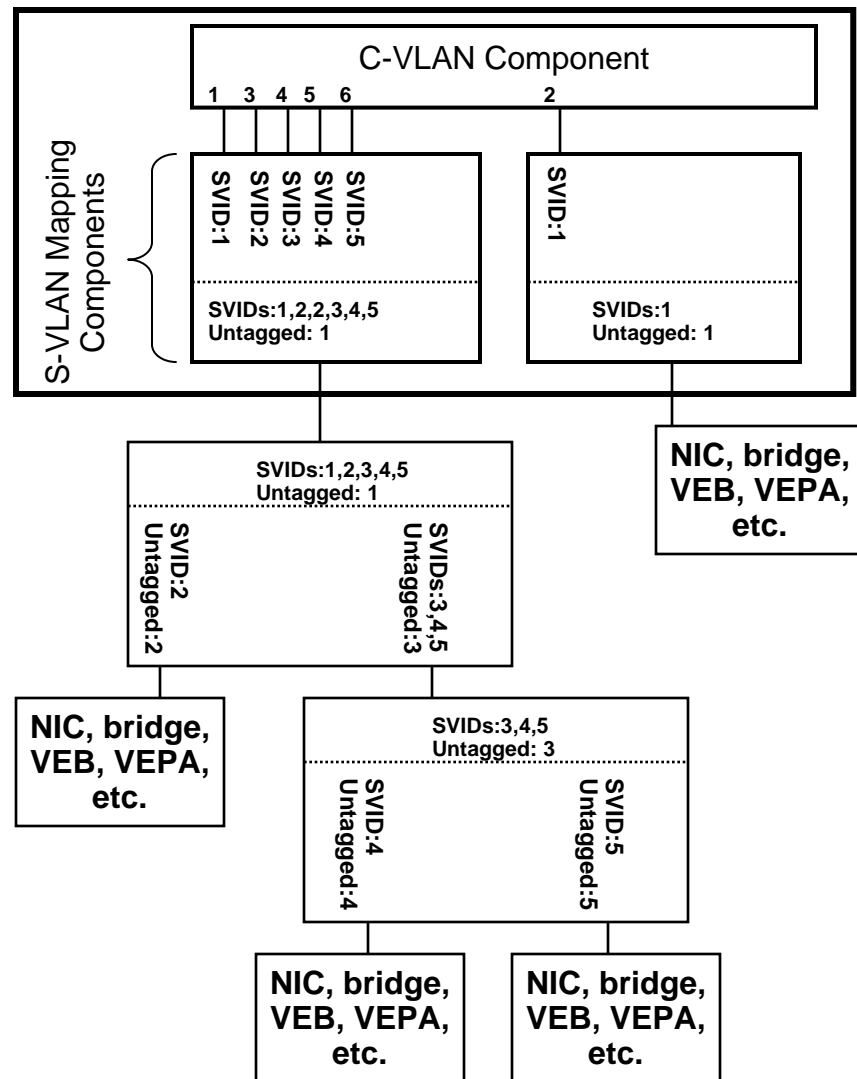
C-VLAN Component

1 3 4 5 6 2

S-VLAN Mapping Components

SVID:1 SVID:2 SVID:3 SVID:4 SVID:5

SVIDs:1,2,2,3,4,5
Untagged: 1

SVID:1

SVIDs:1
Untagged: 1

NIC, bridge, VEB, VEPA, etc.

SVIDs:1,2,3,4,5
Untagged: 1

SVID:2
Untagged:2

SVIDs:3,4,5
Untagged:3

NIC, bridge, VEB, VEPA, etc.

SVIDs:3,4,5
Untagged: 3

SVID:4
Untagged:4

SVID:5
Untagged:5

NIC, bridge, VEB, VEPA, etc.

NIC, bridge, VEB, VEPA, etc.